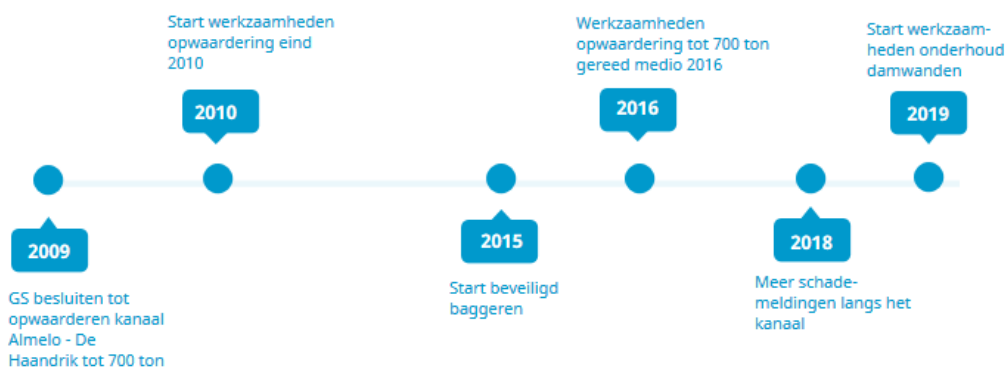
Start werkzaamheden opwaardering eind 2010

2010

Werkzaamheden opwaardering tot 700 ton gereed medio 2016

2016

Start werkzaamheden onderhoud damwanden

2019

2009

GS besluiten tot opwaarderen kanaal Almelo - De Haandrik tot 700 ton

2015

Start beveiligd baggeren

2018

Meer schademeldingen langs het kanaal